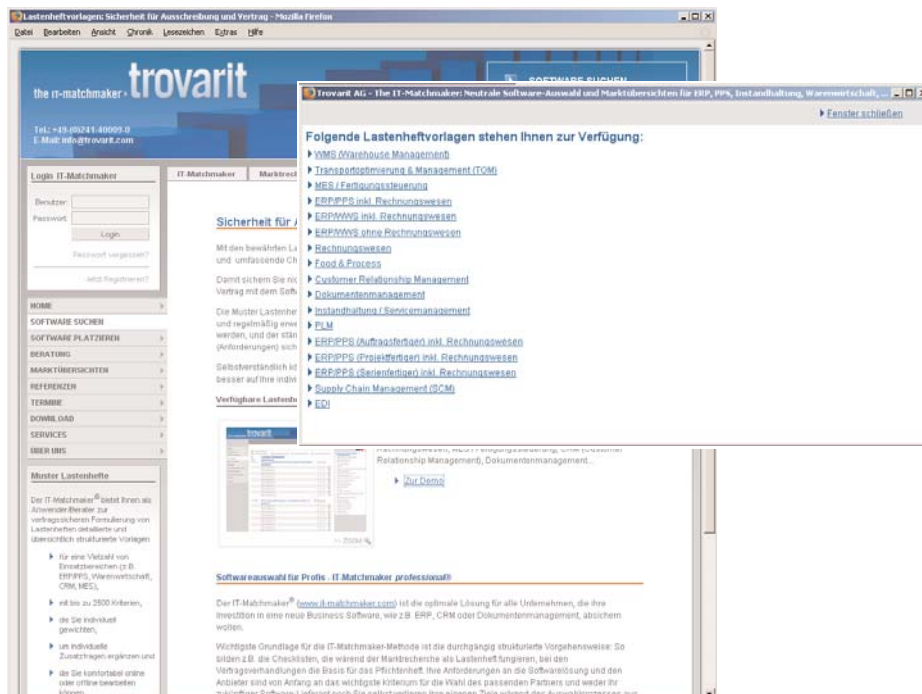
Lastenheftvorlagen: Sicherheit für Ausschreibung und Vertrag - Mozilla Firefox

Datei Bearbeiten Ansicht Chronik Lesezeichen Extras Hilfe

the IT-matchmaker trovarit

Tel.: +49-(0)241-40009-0
E-Mail: info@trovarit.com

SOFTWARE SUCHEN

Login IT-Matchmaker

Benutzer:
Passwort:
Login
Passwort vergessen?
Jetzt Registrieren!

HOME
SOFTWARE SUCHEN
SOFTWARE PLATZIEREN
BERATUNG
MARKTÜBERSICHTEN
REFERENZEN
TERMINE
DOWNLOAD
SERVICES
ÜBER UNS

Muster Lastenhefte

Der IT-Matchmaker® bietet Ihnen als Anwender/Berater zur vertragssicheren Formulierung von Lastenheften detaillierte und übersichtlich strukturierte Vorlagen

für eine Vielzahl von Einsatzbereichen (z.B. ERP/PPS, Warenwirtschaft, CRM, MES),

mit bis zu 2500 Kriterien,

die Sie individuell gewichten,

um individuelle Zusatzfragen ergänzen und

die Sie komfortabel online oder offline bearbeiten können.

IT-Matchmaker Marktrech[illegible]

Sicherheit für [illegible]

Mit den bewährten La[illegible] und umfassende Ch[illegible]

Damit sichern Sie nic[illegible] Vertrag mit dem Softw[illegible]

Die Muster Lastenhef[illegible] und regelmäßig erwe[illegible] werden, und der stän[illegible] (Anforderungen) sich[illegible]

Selbstverständlich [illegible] besser auf Ihre indivi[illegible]

Verfügbare Lastenh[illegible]

Rechnungswesen, MES / Fertigungssteuerung, CRM (Customer Relationship Management), Dokumentenmanagement...

Zur Demo

ZOOM

Softwareauswahl für Profis - IT-Matchmaker professional®

Der IT-Matchmaker® (www.it-matchmaker.com) ist die optimale Lösung für alle Unternehmen, die ihre Investition in eine neue Business Software, wie z.B. ERP, CRM oder Dokumentenmanagement, absichern wollen.

Wichtigste Grundlage für die IT-Matchmaker-Methode ist die durchgängig strukturierte Vorgehensweise: So bilden z.B. die Checklisten, die während der Marktrecherche als Lastenheft fungieren, bei den Vertragsverhandlungen die Basis für das Pflichtenheft. Ihre Anforderungen an die Softwarelösung und den Anbieter sind von Anfang an das wichtigste Kriterium für die Wahl des passenden Partners und werden Ihr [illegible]

Trovarit AG - The IT-Matchmaker: Neutrale Software-Auswahl und Marktübersichten für ERP, PPS, Instandhaltung, Warenwirtschaft, ...

Fenster schließen

Folgende Lastenheftvorlagen stehen Ihnen zur Verfügung:

WMS (Warehouse Management)
Transportoptimierung & Management (TOM)
MES / Fertigungssteuerung
ERP/PPS inkl. Rechnungswesen
ERP/WWS inkl. Rechnungswesen
ERP/WWS ohne Rechnungswesen
Rechnungswesen
Food & Process
Customer Relationship Management
Dokumentenmanagement
Instandhaltung / Servicemanagement
PLM
ERP/PPS (Auftragsfertiger) inkl. Rechnungswesen
ERP/PPS (Projektfertiger) inkl. Rechnungswesen
ERP/PPS (Serienfertiger) inkl. Rechnungswesen
Supply Chain Management (SCM)
EDI